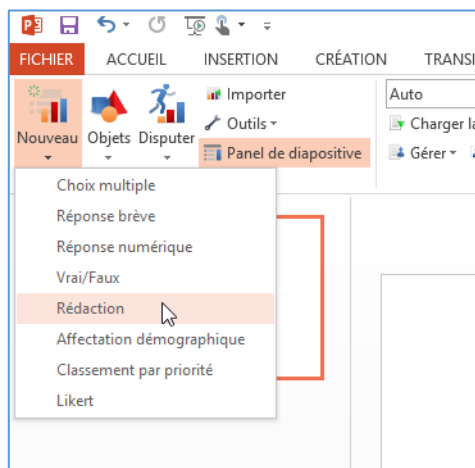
FICHIER ACCUEIL INSERTION CRÉATION TRANSI

Nouveau Objets Disputer

Importer
Outils
Panel de diapositive

Auto
Charger la
Gérer

Choix multiple
Réponse brève
Réponse numérique
Vrai/Faux
Rédaction
Affectation démographique
Classement par priorité
Likert